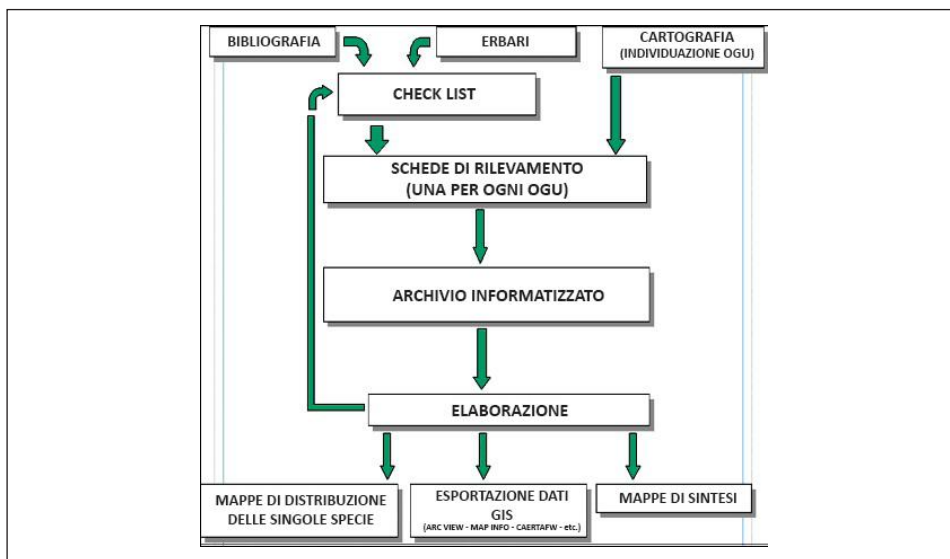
BIBLIOGRAFIA

ERBARI

CARTOGRAFIA
(INDIVIDUAZIONE OGU)

CHECK LIST

SCHEDE DI RILEVAMENTO
(UNA PER OGNI OGU)

ARCHIVIO INFORMATIZZATO

ELABORAZIONE

MAPPE DI DISTRIBUZIONE DELLE SINGOLE SPECIE

ESPORTAZIONE DATI GIS
(ARC VIEW - MAP INFO - CAERTAFW - etc.)

MAPPE DI SINTESI